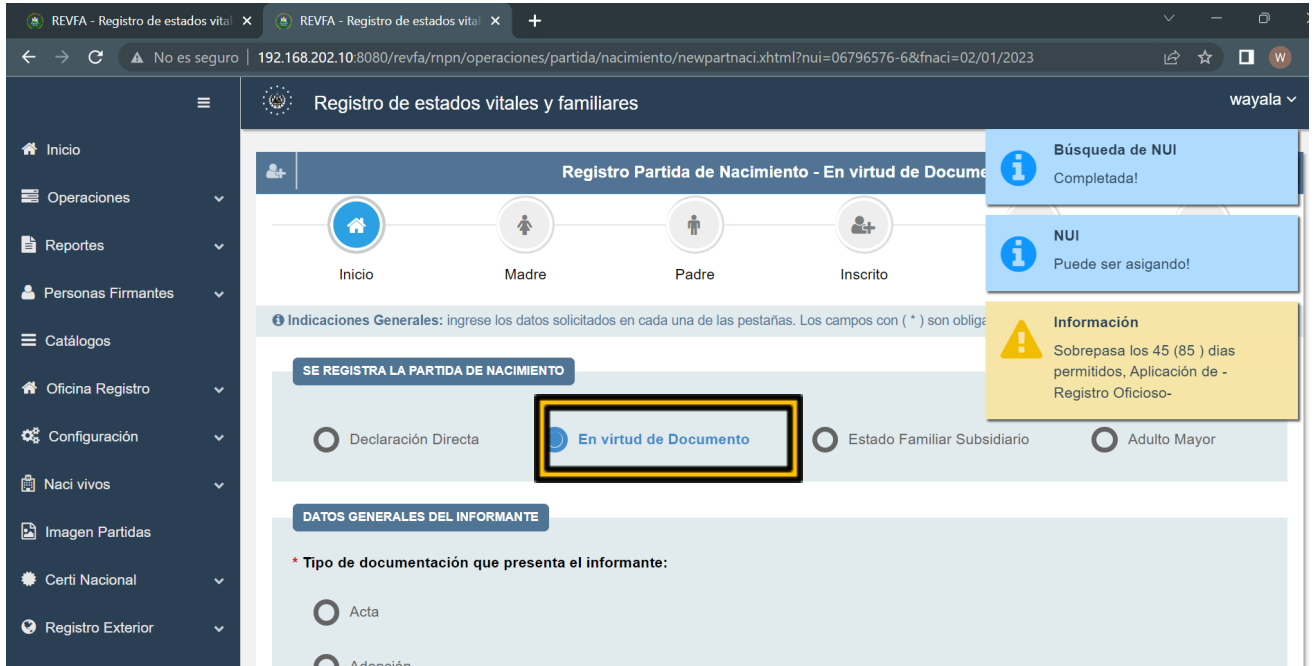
REVFA - Registro de estados vital ×
REVFA - Registro de estados vital ×
+

No es seguro | 192.168.202.10:8080/revfa/rnpn/operaciones/partida/nacimiento/newpartnaci.xhtml?nui=06796576-6&fnaci=02/01/2023

Registro de estados vitales y familiares
wayala

Inicio
Operaciones
Reportes
Personas Firmantes
Catálogos
Oficina Registro
Configuración
Naci vivos
Imagen Partidas
Certi Nacional
Registro Exterior

Registro Partida de Nacimiento - En virtud de Docume

Inicio
Madre
Padre
Inscrito

Indicaciones Generales: ingrese los datos solicitados en cada una de las pestañas. Los campos con ( * ) son obliga

SE REGISTRA LA PARTIDA DE NACIMIENTO

Declaración Directa
En virtud de Documento
Estado Familiar Subsidiario
Adulto Mayor

DATOS GENERALES DEL INFORMANTE

* Tipo de documentación que presenta el informante:

Acta
Adopción

Búsqueda de NUI
Completada!

NUI
Puede ser asigando!

Información
Sobrepasa los 45 (85 ) dias permitidos, Aplicación de - Registro Oficioso-